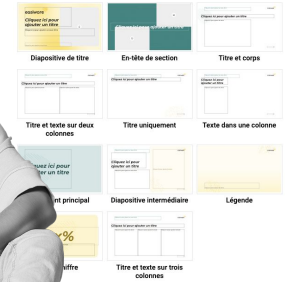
Cliquez ici pour ajouter un titre

Diapositive de titre

En-tête de section

Cliquez ici pour ajouter un titre

Titre et corps

Cliquez ici pour ajouter un titre

Titre et texte sur deux colonnes

Titre uniquement

Texte dans une colonne

quez ici pour r un titre

nt principal

Cliquez ici pour ajouter un titre

Diapositive intermédiaire

Légende

%

iffre

Cliquez ici pour ajouter un titre

Titre et texte sur trois colonnes